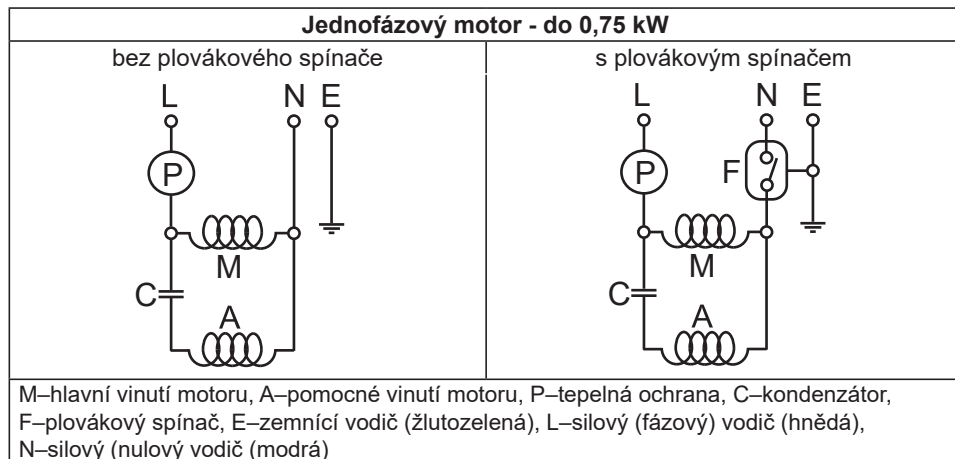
| Jednofázový motor - do 0,75 kW | |
|---|---|
| bez plovákového spínače | s plovákovým spínačem |
| L N E P M C A | L N E P F M C A |

M–hlavní vinutí motoru, A–pomocné vinutí motoru, P–tepelná ochrana, C–kondenzátor, F–plovákový spínač, E–zemnící vodič (žlutozelená), L–silový (fázový) vodič (hnědá), N–silový (nulový vodič (modrá)